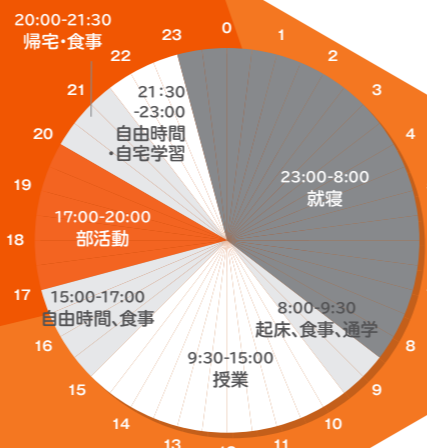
20:00-21:30
帰宅・食事

23 0 1 2 3 4

22
21:30
-23:00
自由時間
・自宅学習

21

20

23:00-8:00
就寝

19

17:00-20:00
部活動

18

17

15:00-17:00
自由時間、食事

8:00-9:30
起床、食事、通学

8

16

9:30-15:00
授業

9

15

14

10

13

11